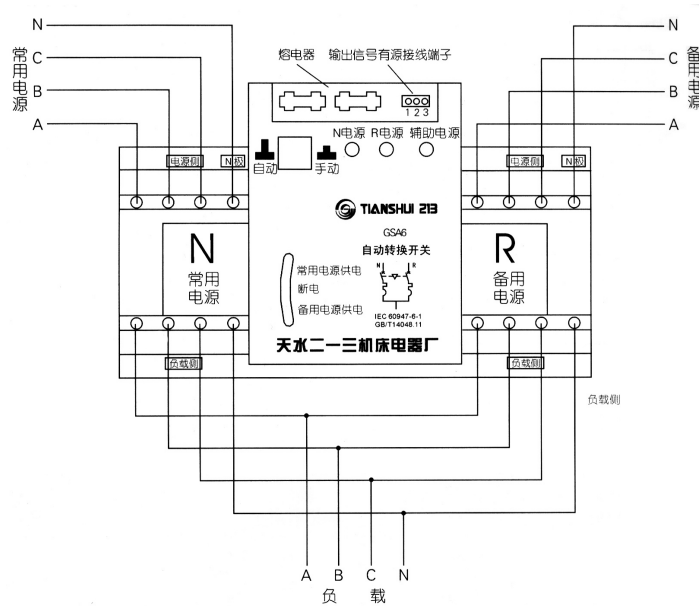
N
C
B
A
常用电源

N
C
B
A
备用电源

熔电器 输出信号有源接线端子
1 2 3
N电源 R电源 辅助电源
自动 手动
电源侧 N极
电源侧 N极
TIANSHUI 213
GSA6
自动转换开关
N
常用电源
R
备用电源
常用电源供电
断电
备用电源供电
N R
IEC 60947-6-1
GB/T14048.11
天水二一三机床电器厂
负载侧
负载侧
负载侧
A B C N
负 载